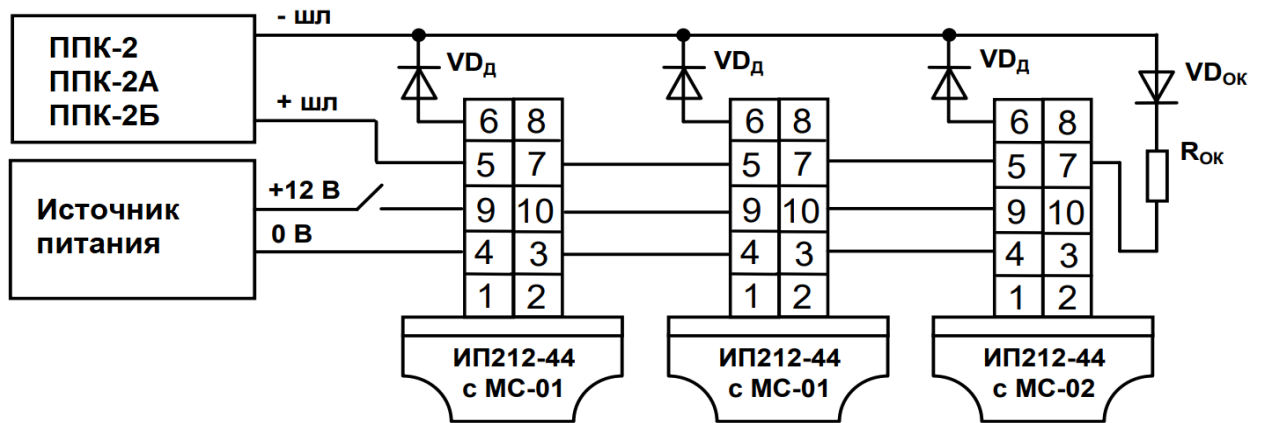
ППК-2
ППК-2А
ППК-2Б

- шл

+ шл

Источник питания

+12 В

0 В

VD$_Д$

VD$_Д$

VD$_Д$

VD$_{ОК}$

R$_{ОК}$

| 6 | 8 |
|---|---|
| 5 | 7 |
| 9 | 10 |
| 4 | 3 |
| 1 | 2 |

ИП212-44
с МС-01

| 6 | 8 |
|---|---|
| 5 | 7 |
| 9 | 10 |
| 4 | 3 |
| 1 | 2 |

ИП212-44
с МС-01

| 6 | 8 |
|---|---|
| 5 | 7 |
| 9 | 10 |
| 4 | 3 |
| 1 | 2 |

ИП212-44
с МС-02